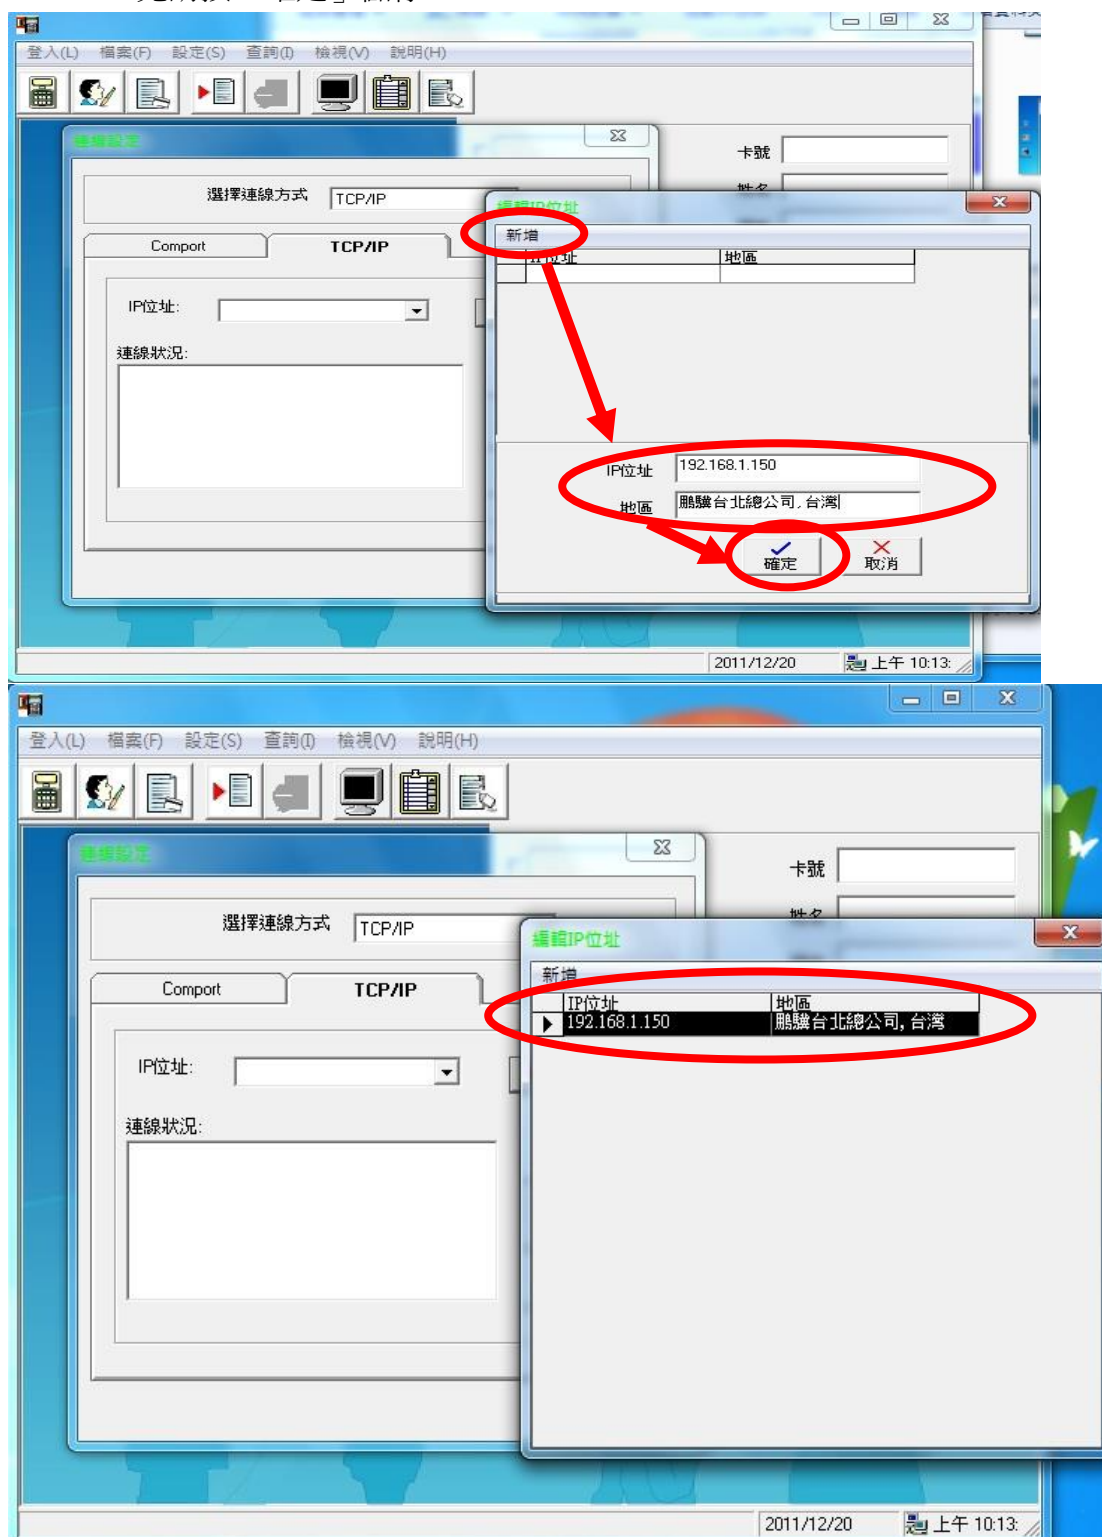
登入(L) 檔案(F) 設定(S) 查詢(I) 檢視(V) 說明(H)

連線設定

選擇連線方式 TCP/IP

Comport TCP/IP

IP位址:

連線狀況:

卡號

編輯IP位址

新增

IP位址 | 地區

IP位址 192.168.1.150

地區 鵬驥台北總公司, 台灣

確定 取消

2011/12/20 上午 10:13

登入(L) 檔案(F) 設定(S) 查詢(I) 檢視(V) 說明(H)

連線設定

選擇連線方式 TCP/IP

Comport TCP/IP

IP位址:

連線狀況:

卡號

編輯IP位址

新增

| IP位址 | 地區 |
|---|---|
| 192.168.1.150 | 鵬驥台北總公司, 台灣 |

2011/12/20 上午 10:13